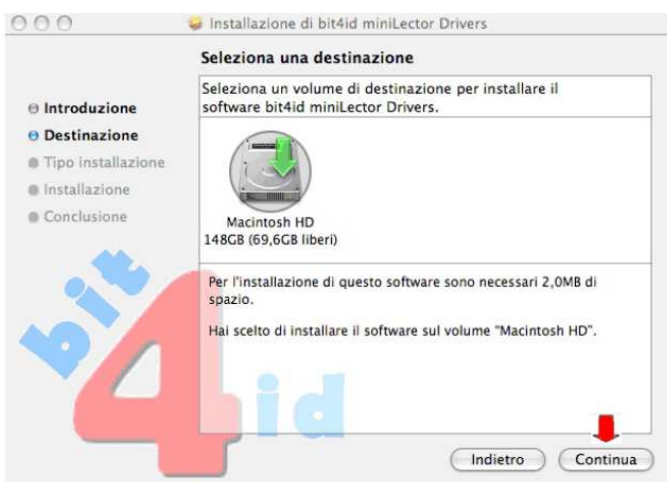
Installazione di bit4id miniLector Drivers

Seleziona una destinazione

Seleziona un volume di destinazione per installare il software bit4id miniLector Drivers.

Introduzione
Destinazione
Tipo installazione
Installazione
Conclusione

Macintosh HD
148GB (69,6GB liberi)

Per l'installazione di questo software sono necessari 2,0MB di spazio.

Hai scelto di installare il software sul volume "Macintosh HD".

bit4id

Indietro
Continua